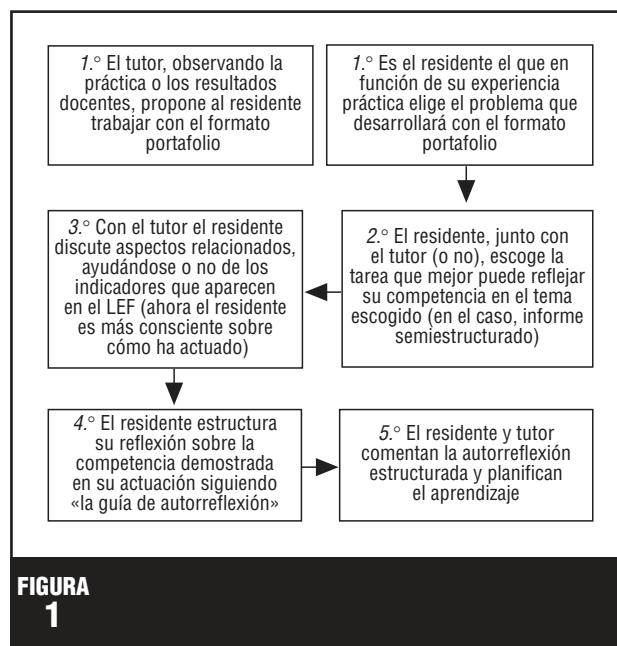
1.° El tutor, observando la práctica o los resultados docentes, propone al residente trabajar con el formato portafolio

1.° Es el residente el que en función de su experiencia práctica elige el problema que desarrollará con el formato portafolio

3.° Con el tutor el residente discute aspectos relacionados, ayudándose o no de los indicadores que aparecen en el LEF (ahora el residente es más consciente sobre cómo ha actuado)

2.° El residente, junto con el tutor (o no), escoge la tarea que mejor puede reflejar su competencia en el tema escogido (en el caso, informe semiestructurado)

4.° El residente estructura su reflexión sobre la competencia demostrada en su actuación siguiendo «la guía de autorreflexión»

5.° El residente y tutor comentan la autorreflexión estructurada y planifican el aprendizaje

FIGURA
1